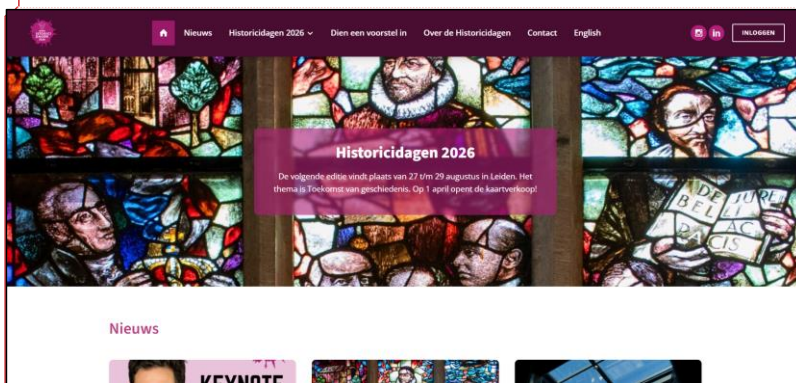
Nieuws Historicidagen 2026 Dien een voorstel in Over de Historicidagen Contact English INLOGGEN

Historicidagen 2026

De volgende editie vindt plaats van 27 t/m 29 augustus in Leiden. Het thema is Toekomst van geschiedenis. Op 1 april opent de kaartverkoop!

DE JURE BELLI AC PACIS

Nieuws

KEYNOTE